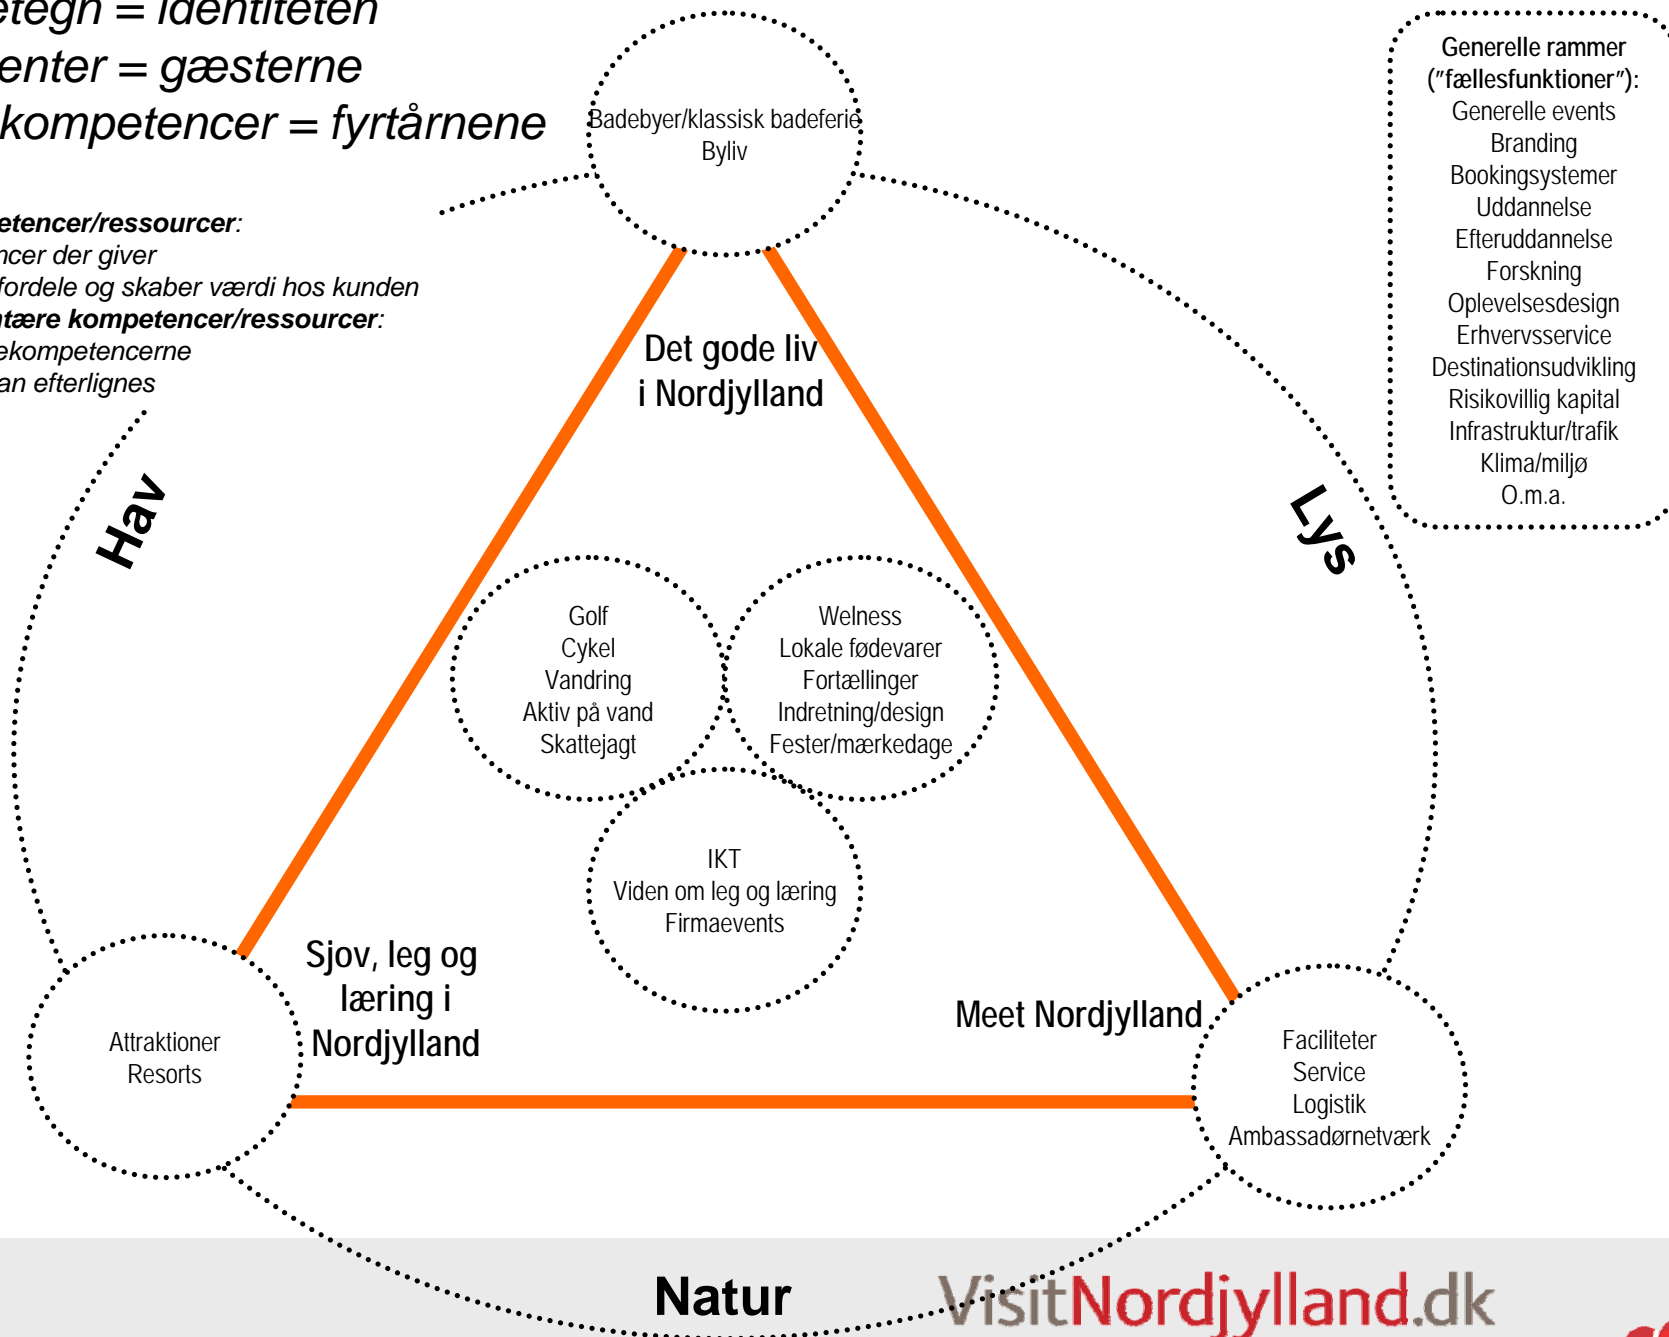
etegn = identiteten
enter = gæsterne
kompetencer = fyrtårnene

etencer/ressourcer:
ncer der giver
fordele og skaber værdi hos kunden
ntære kompetencer/ressourcer:
ekompetencerne
an efterlignes

Badebyer/klassisk badeferie
Byliv

Generelle rammer ("fællesfunktioner"):
Generelle events
Branding
Bookingsystemer
Uddannelse
Efteruddannelse
Forskning
Oplevelsesdesign
Erhvervsservice
Destinationsudvikling
Risikovillig kapital
Infrastruktur/trafik
Klima/miljø
O.m.a.

Det gode liv i Nordjylland

Hav

Lys

Golf
Cykel
Vandring
Aktiv på vand
Skattejagt

Welness
Lokale fødevarer
Fortællinger
Indretning/design
Fester/mærkedage

IKT
Viden om leg og læring
Firmaevents

Sjov, leg og læring i Nordjylland

Meet Nordjylland

Attraktioner
Resorts

Faciliteter
Service
Logistik
Ambassadørnetværk

Natur

VisitNordjylland.dk